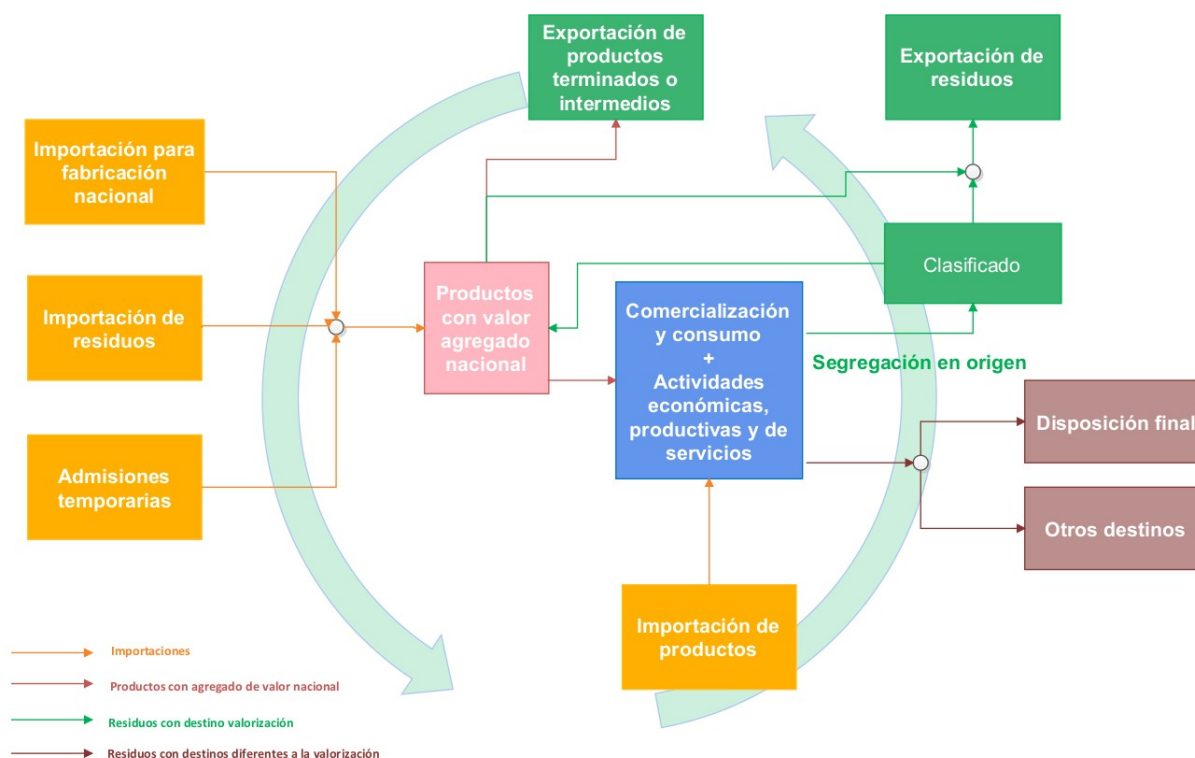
Exportación de productos terminados o intermedios

Exportación de residuos

Importación para fabricación nacional

Importación de residuos

Admisiones temporarias

Productos con valor agregado nacional

Comercialización y consumo + Actividades económicas, productivas y de servicios

Clasificado

Segregación en origen

Disposición final

Otros destinos

Importación de productos

Importaciones

Productos con agregado de valor nacional

Residuos con destino valorización

Residuos con destinos diferentes a la valorización